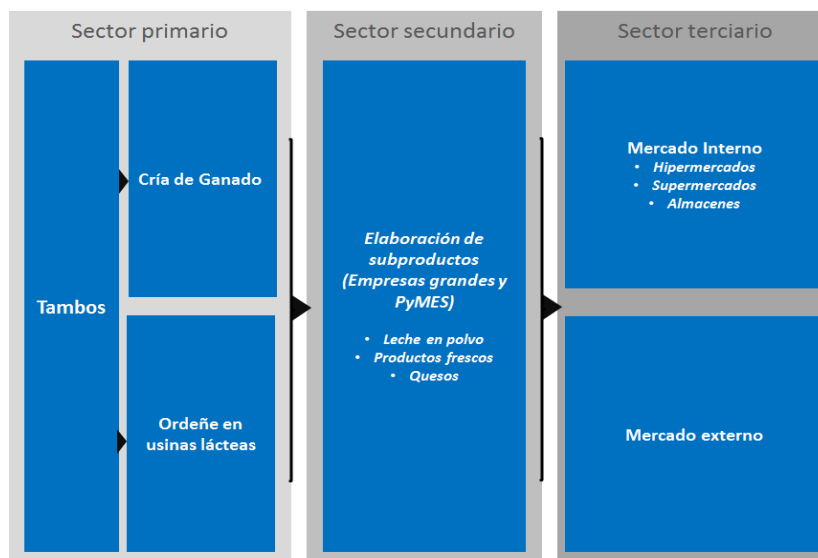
Sector primario

Tambos

Cría de Ganado

Ordeñe en usinas lácteas

Sector secundario

Elaboración de subproductos (Empresas grandes y PyMES)

- Leche en polvo
- Productos frescos
- Quesos

Sector terciario

Mercado Interno
- Hipermercados
- Supermercados
- Almacenes

Mercado externo